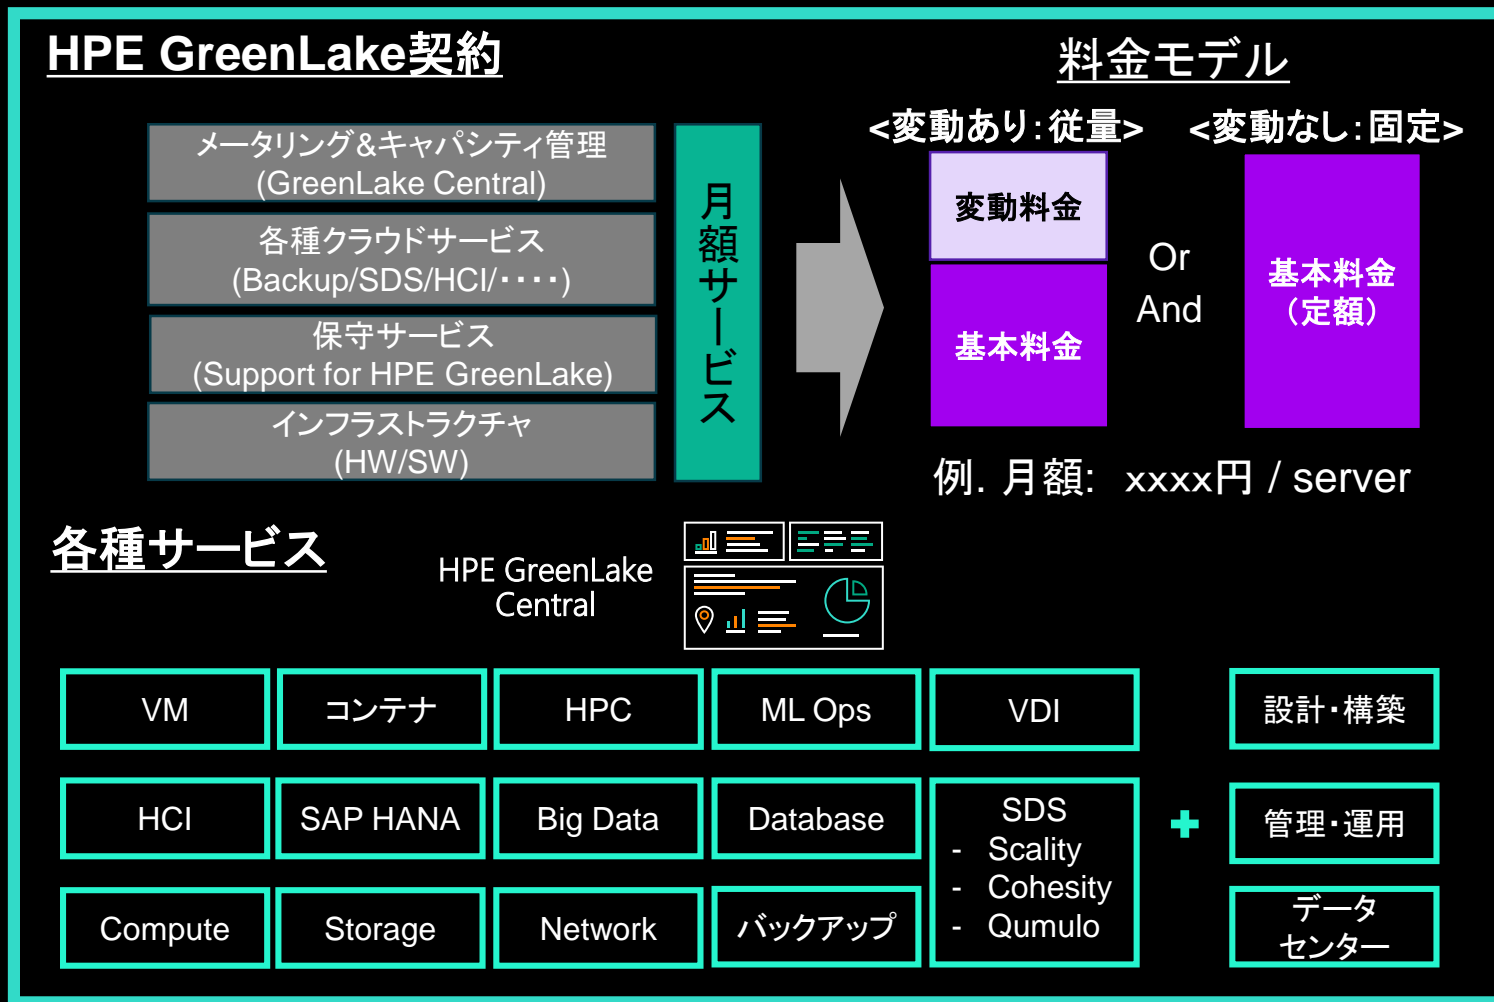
HPE GreenLake契約

料金モデル

メータリング&キャパシティ管理
(GreenLake Central)

各種クラウドサービス
(Backup/SDS/HCI/・・・・)

保守サービス
(Support for HPE GreenLake)

インフラストラクチャ
(HW/SW)

月額サービス

<変動あり:従量>

<変動なし:固定>

変動料金

基本料金

Or
And

基本料金
(定額)

例. 月額: xxxx円 / server

各種サービス

HPE GreenLake
Central

| VM | コンテナ | HPC | ML Ops | VDI |
|---|---|---|---|---|
| HCI | SAP HANA | Big Data | Database | SDS - Scality - Cohesity - Qumulo |
| Compute | Storage | Network | バックアップ | |

+

設計・構築

管理・運用

データセンター